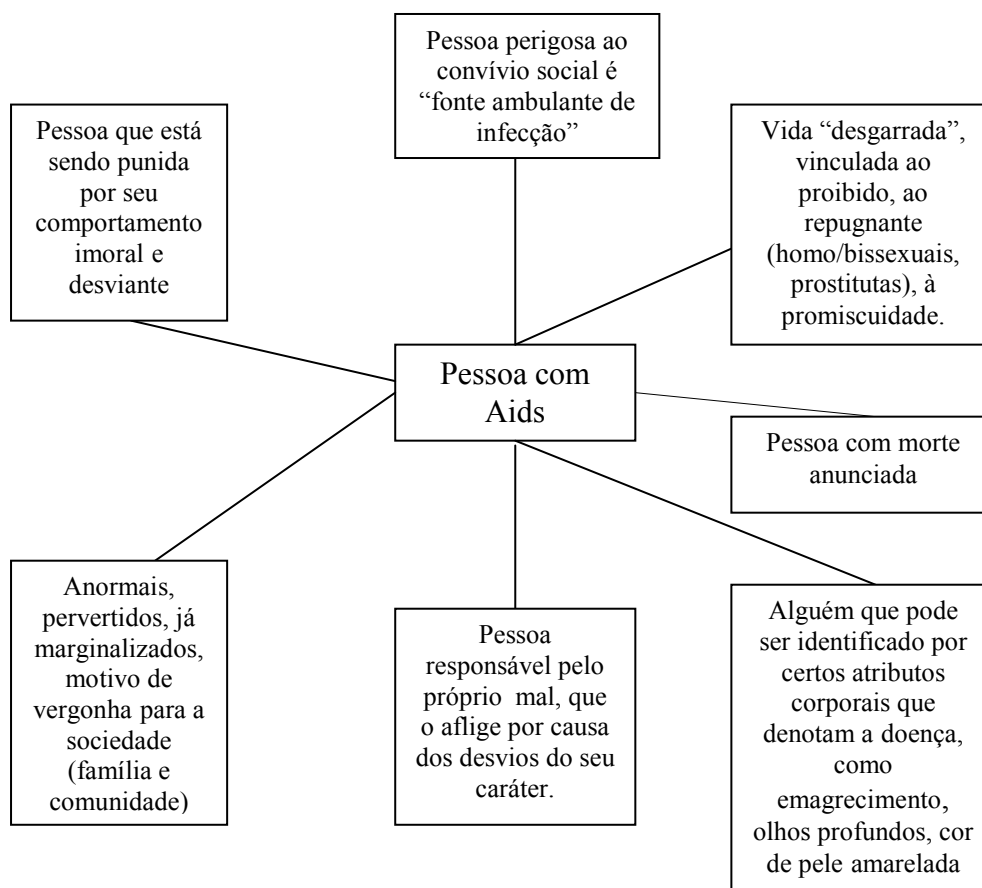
Pessoa perigosa ao convívio social é “fonte ambulante de infecção”

Pessoa que está sendo punida por seu comportamento imoral e desviante

Vida “desgarrada”, vinculada ao proibido, ao repugnante (homo/bissexuais, prostitutas), à promiscuidade.

Pessoa com Aids

Pessoa com morte anunciada

Anormais, pervertidos, já marginalizados, motivo de vergonha para a sociedade (família e comunidade)

Pessoa responsável pelo próprio mal, que o aflige por causa dos desvios do seu caráter.

Alguém que pode ser identificado por certos atributos corporais que denotam a doença, como emagrecimento, olhos profundos, cor de pele amarelada